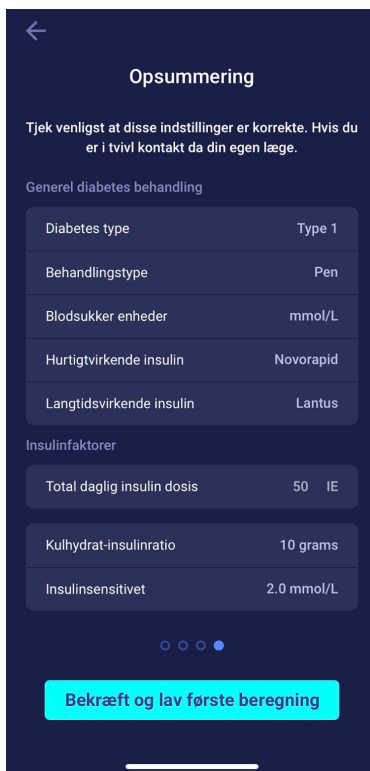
Opsummering

Tjek venligst at disse indstillinger er korrekte. Hvis du er i tvivl kontakt da din egen læge.

Generel diabetes behandling

| | |
|---|---|
| Diabetes type | Type 1 |
| Behandlingstype | Pen |
| Blodsukker enheder | mmol/L |
| Hurtigtvirkende insulin | Novorapid |
| Langtidsvirkende insulin | Lantus |

Insulinfaktorer

| | |
|---|---|
| Total daglig insulin dosis | 50 IE |

| | |
|---|---|
| Kulhydrat-insulinratio | 10 grams |
| Insulinsensitivet | 2.0 mmol/L |

Bekræft og lav første beregning